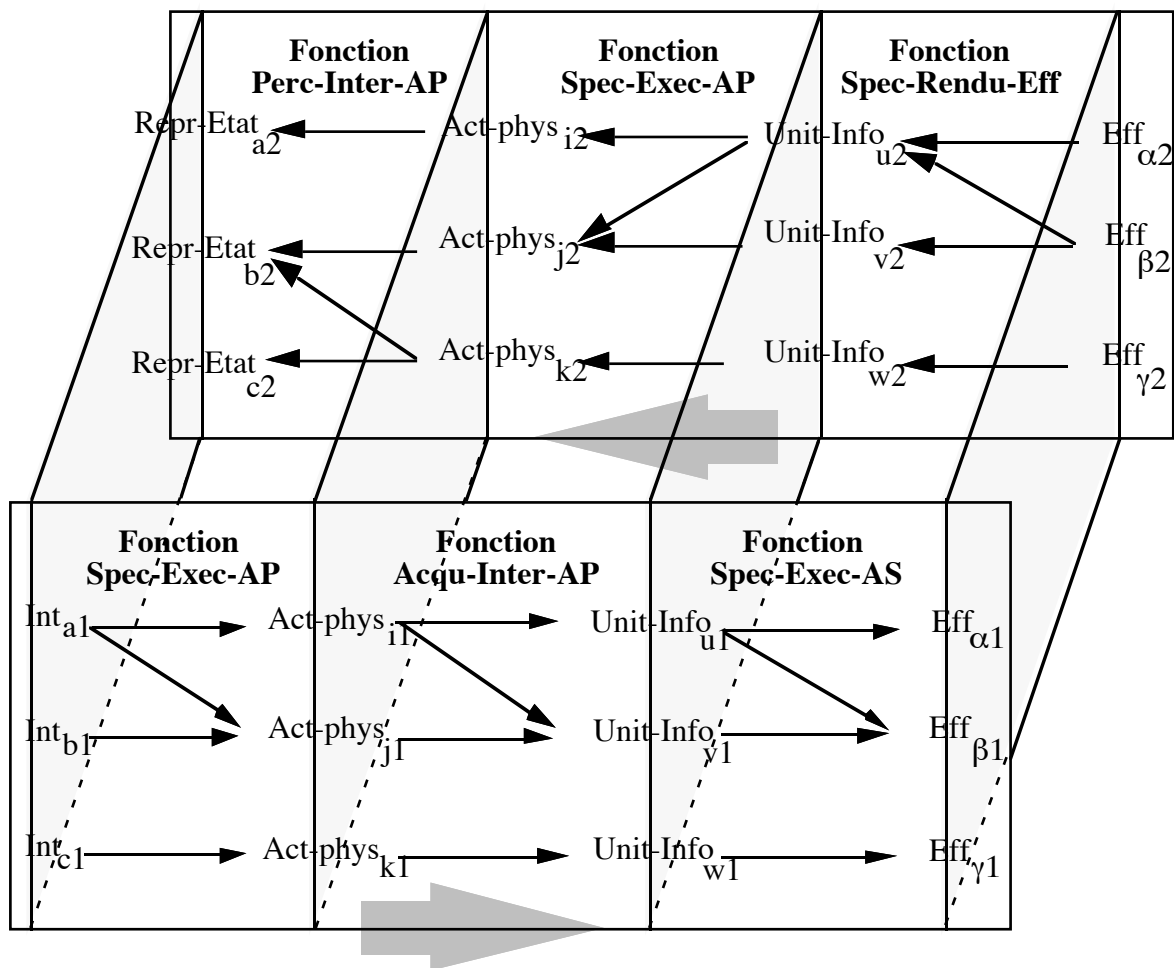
Fonction
Perc-Inter-AP

Fonction
Spec-Exec-AP

Fonction
Spec-Rendu-Eff

$\text{Repr-Etat}_{a2}$ $\text{Act-phys}_{i2}$ $\text{Unit-Info}_{u2}$ $\text{Eff}_{\alpha2}$

$\text{Repr-Etat}_{b2}$ $\text{Act-phys}_{j2}$ $\text{Unit-Info}_{v2}$ $\text{Eff}_{\beta2}$

$\text{Repr-Etat}_{c2}$ $\text{Act-phys}_{k2}$ $\text{Unit-Info}_{w2}$ $\text{Eff}_{\gamma2}$

Fonction
Spec-Exec-AP

Fonction
Acqu-Inter-AP

Fonction
Spec-Exec-AS

$\text{Int}_{a1}$ $\text{Act-phys}_{i1}$ $\text{Unit-Info}_{u1}$ $\text{Eff}_{\alpha1}$

$\text{Int}_{b1}$ $\text{Act-phys}_{j1}$ $\text{Unit-Info}_{v1}$ $\text{Eff}_{\beta1}$

$\text{Int}_{c1}$ $\text{Act-phys}_{k1}$ $\text{Unit-Info}_{w1}$ $\text{Eff}_{\gamma1}$